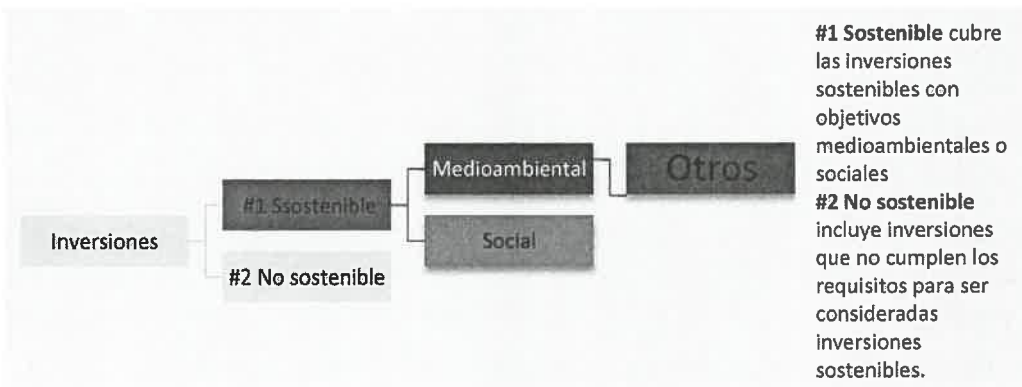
Inversiones

#1 Ssostenible

#2 No sostenible

Medioambiental

Social

Otros

**#1 Sostenible** cubre las inversiones sostenibles con objetivos medioambientales o sociales
**#2 No sostenible** incluye inversiones que no cumplen los requisitos para ser consideradas inversiones sostenibles.